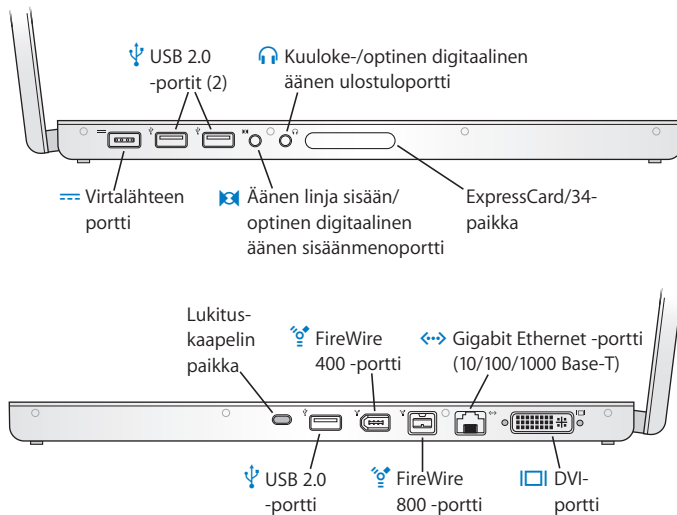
USB 2.0 -portit (2)

Kuuloke-/optinen digitaalinen äänen ulostuloportti

Virtalähteen portti

Äänen linja sisään/ optinen digitaalinen äänen sisäänmenoportti

ExpressCard/34-paikka

Lukitus-kaapelin paikka

FireWire 400 -portti

Gigabit Ethernet -portti (10/100/1000 Base-T)

USB 2.0 -portti

FireWire 800 -portti

DVI-portti